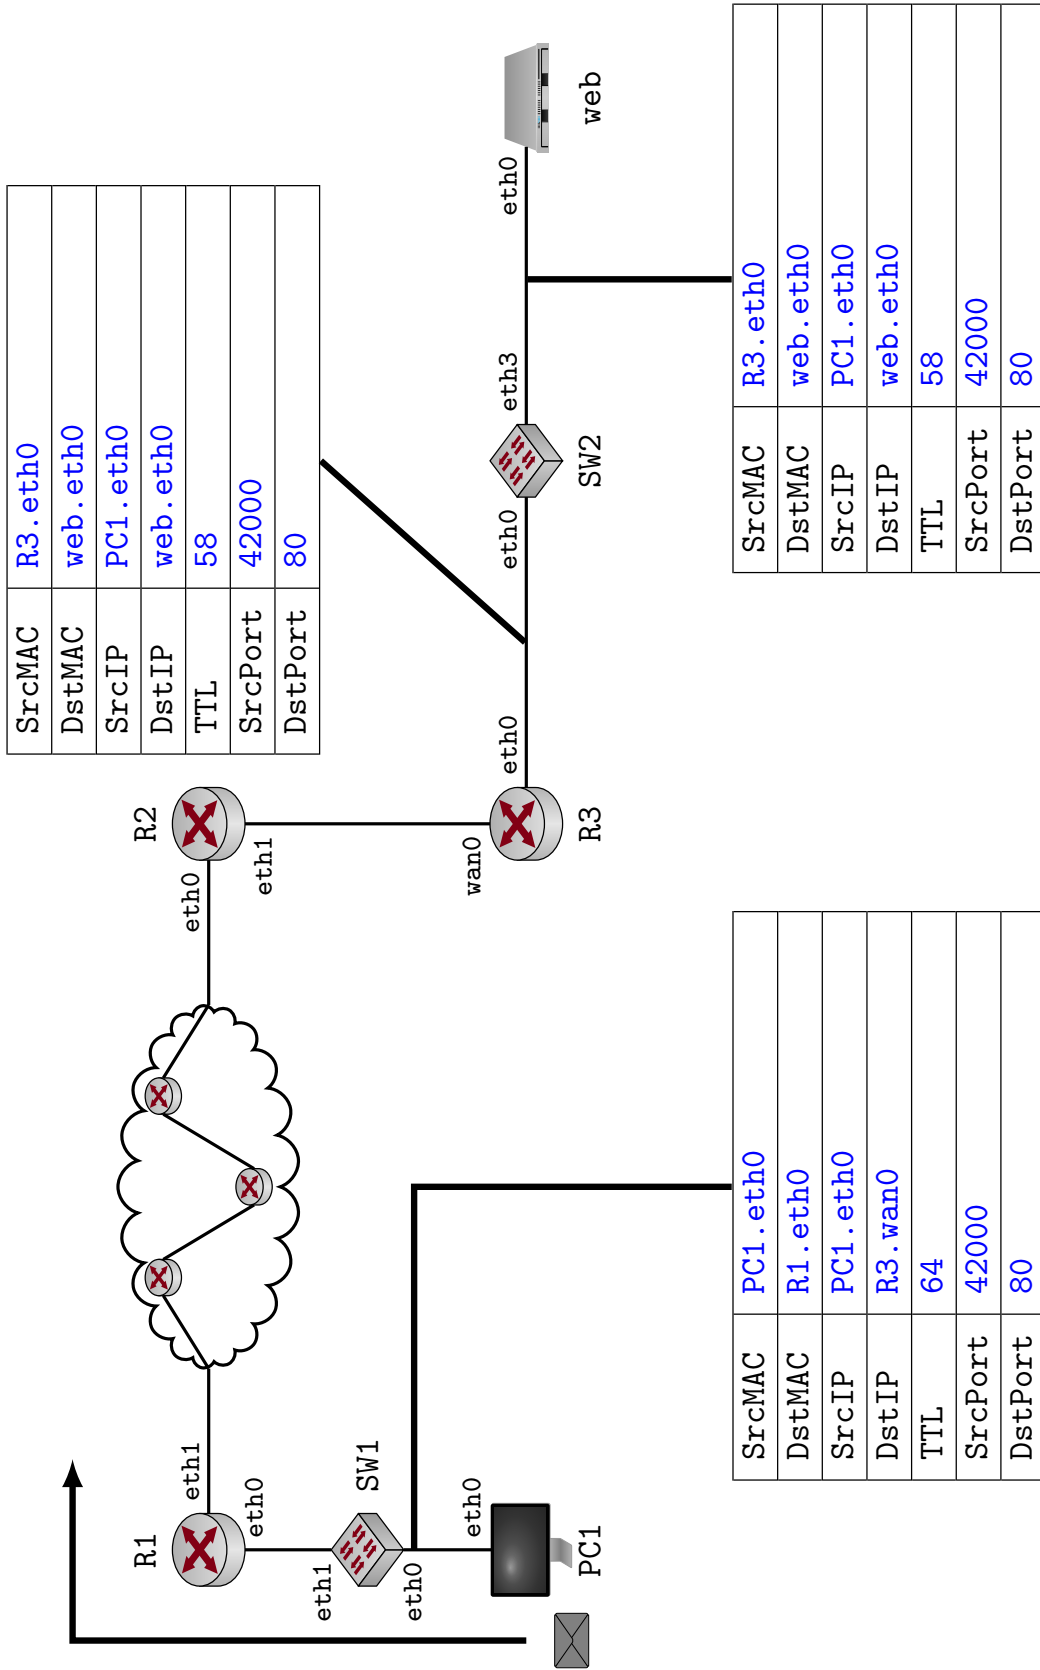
| SrcMAC | R3.eth0 |
|---|---|
| DstMAC | web.eth0 |
| SrcIP | PC1.eth0 |
| DstIP | web.eth0 |
| TTL | 58 |
| SrcPort | 42000 |
| DstPort | 80 |

web
eth0
eth3
SW2
eth0
eth0
R2
eth0
eth1
wan0
R3

| SrcMAC | R3.eth0 |
|---|---|
| DstMAC | web.eth0 |
| SrcIP | PC1.eth0 |
| DstIP | web.eth0 |
| TTL | 58 |
| SrcPort | 42000 |
| DstPort | 80 |

R1
eth1
eth0
SW1
eth1
eth0
eth0
PC1

| SrcMAC | PC1.eth0 |
|---|---|
| DstMAC | R1.eth0 |
| SrcIP | PC1.eth0 |
| DstIP | R3.wan0 |
| TTL | 64 |
| SrcPort | 42000 |
| DstPort | 80 |